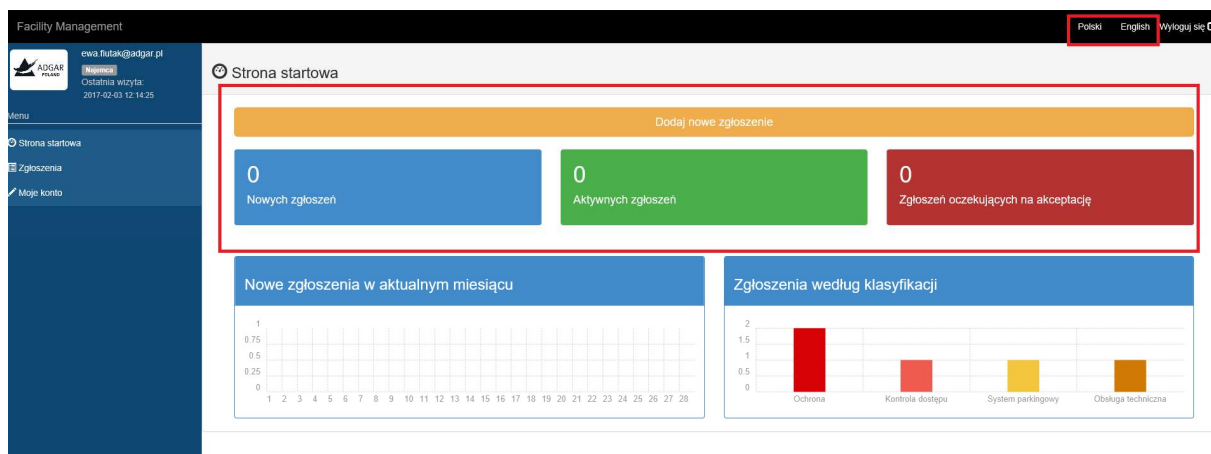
Facility Management

Polski English Wyloguj się

ADGAR POLAND
ewa.flutak@adgar.pl
Najemca
Ostatnia wizyta:
2017-02-03 12:14:25

Menu
Strona startowa
Zgłoszenia
Moje konto

Strona startowa

Dodaj nowe zgłoszenie

0
Nowych zgłoszeń

0
Aktywnych zgłoszeń

0
Zgłoszeń oczekujących na akceptację

Nowe zgłoszenia w aktualnym miesiącu

1
0.75
0.5
0.25
0
1 2 3 4 5 6 7 8 9 10 11 12 13 14 15 16 17 18 19 20 21 22 23 24 25 26 27 28

Zgłoszenia według klasyfikacji

2
1.5
1
0.5
0
Ochrona Kontrola dostępu System parkingowy Obsługa techniczna